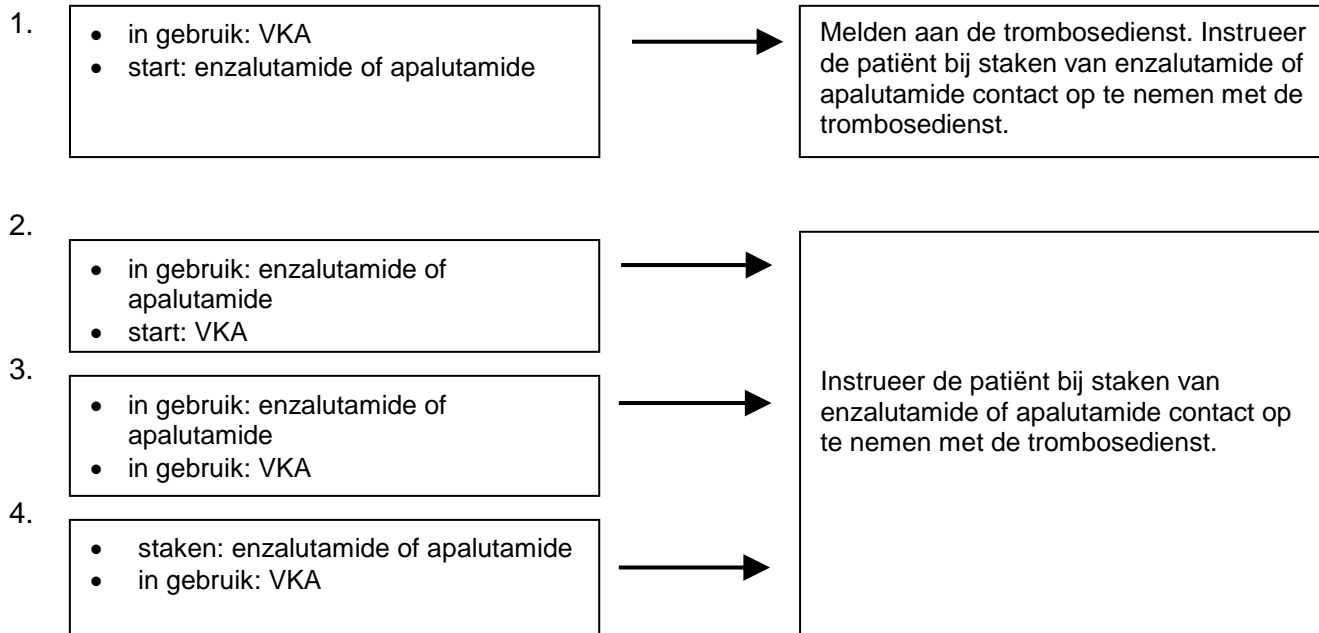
1.

- in gebruik: VKA
- start: enzalutamide of apalutamide

Melden aan de trombosedienst. Instrueer de patiënt bij staken van enzalutamide of apalutamide contact op te nemen met de trombosedienst.

2.

- in gebruik: enzalutamide of apalutamide
- start: VKA

3.

- in gebruik: enzalutamide of apalutamide
- in gebruik: VKA

4.

- staken: enzalutamide of apalutamide
- in gebruik: VKA

Instrueer de patiënt bij staken van enzalutamide of apalutamide contact op te nemen met de trombosedienst.